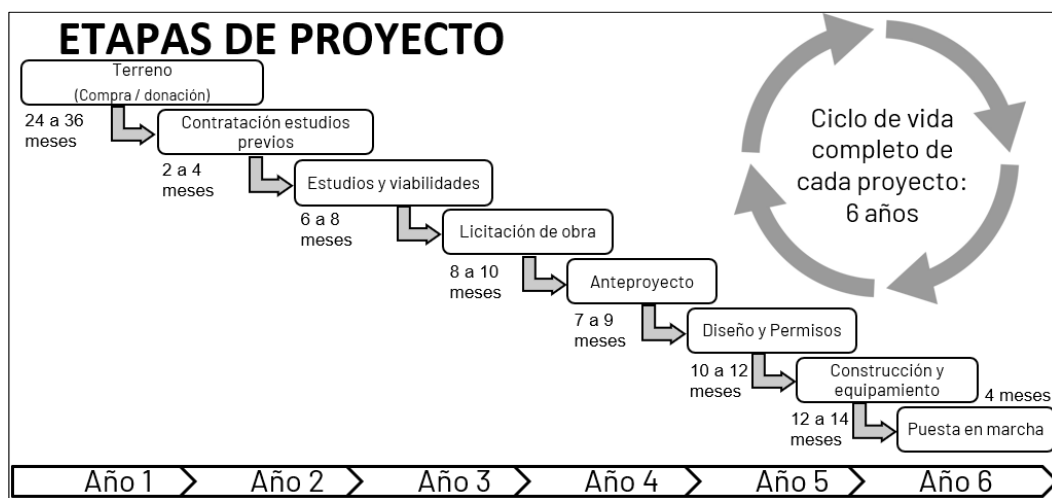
ETAPAS DE PROYECTO

Terreno (Compra / donación)

24 a 36 meses

Contratación estudios previos

2 a 4 meses

Estudios y viabilidades

6 a 8 meses

Licitación de obra

8 a 10 meses

Anteproyecto

7 a 9 meses

Diseño y Permisos

10 a 12 meses

Construcción y equipamiento

12 a 14 meses

4 meses

Puesta en marcha

Ciclo de vida completo de cada proyecto: 6 años

Año 1 Año 2 Año 3 Año 4 Año 5 Año 6